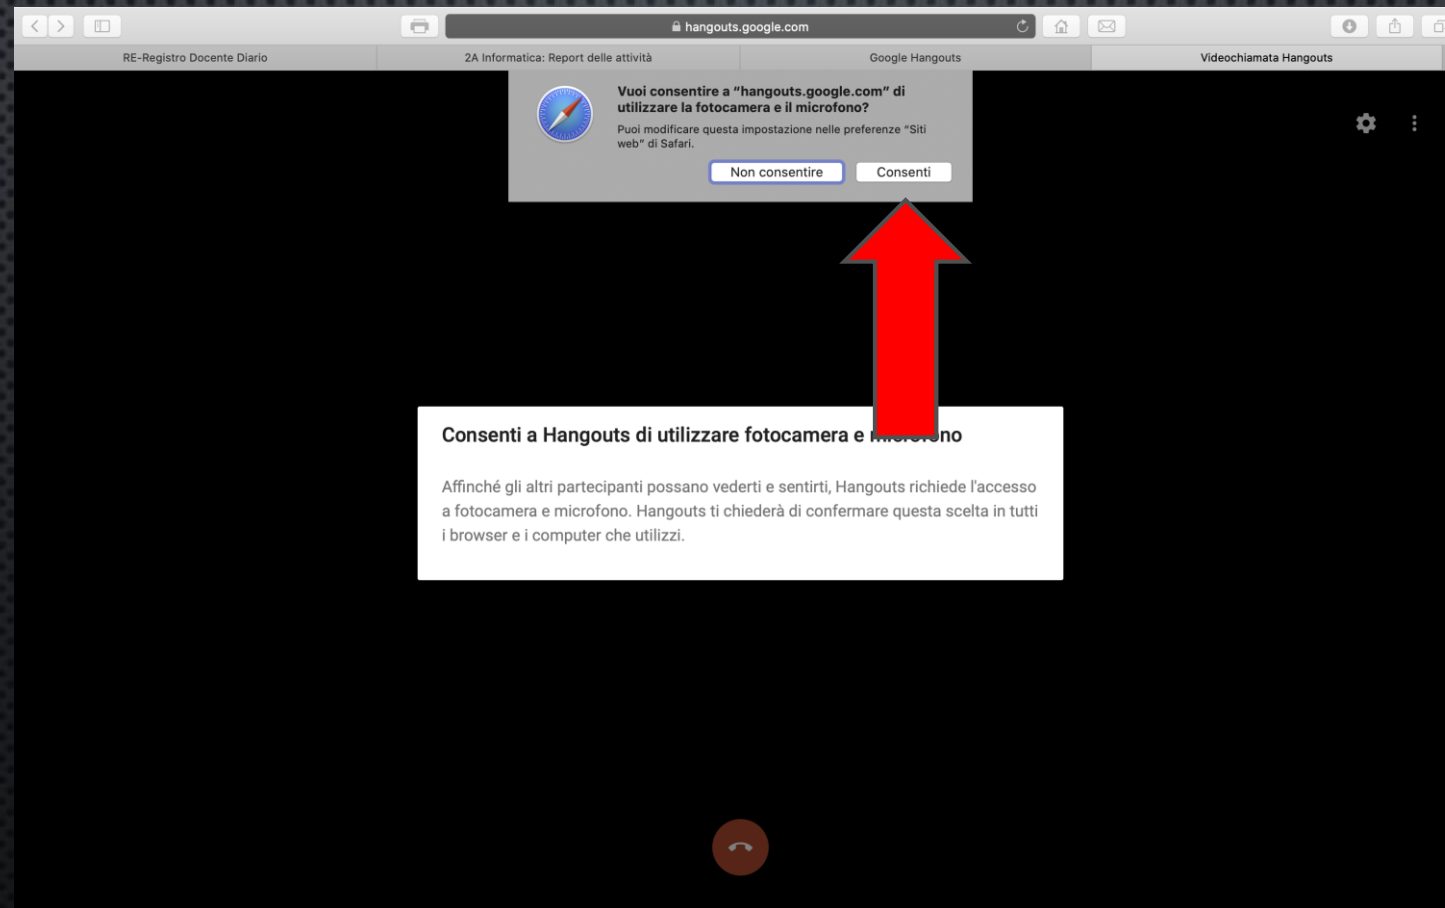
hangouts.google.com

RE-Registro Docente Diario

2A Informatica: Report delle attività

Google Hangouts

Videochiamata Hangouts

Vuoi consentire a "hangouts.google.com" di utilizzare la fotocamera e il microfono?

Puoi modificare questa impostazione nelle preferenze "Siti web" di Safari.

Non consentire

Consenti

Consenti a Hangouts di utilizzare fotocamera e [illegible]

Affinché gli altri partecipanti possano vederti e sentirti, Hangouts richiede l'accesso a fotocamera e microfono. Hangouts ti chiederà di confermare questa scelta in tutti i browser e i computer che utilizzi.